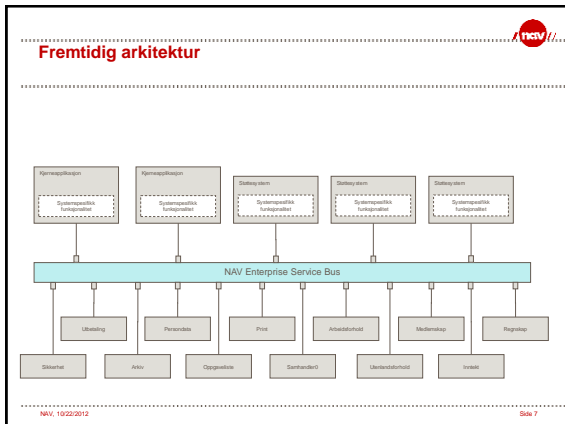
Fremtidig arkitektur

nav

Kjerneapplikasjon

Systemspesifikk funksjonalitet

Kjerneapplikasjon

Systemspesifikk funksjonalitet

Støttesystem

Systemspesifikk funksjonalitet

Støttesystem

Systemspesifikk funksjonalitet

Støttesystem

Systemspesifikk funksjonalitet

NAV Enterprise Service Bus

Utbetaling

Persondata

Print

Arbeidsforhold

Medlemskap

Regnskap

Sikkerhet

Arkiv

Oppgaveliste

Samhandler0

Utenlandsforhold

Inntekt

NAV, 10/22/2012

Side 7